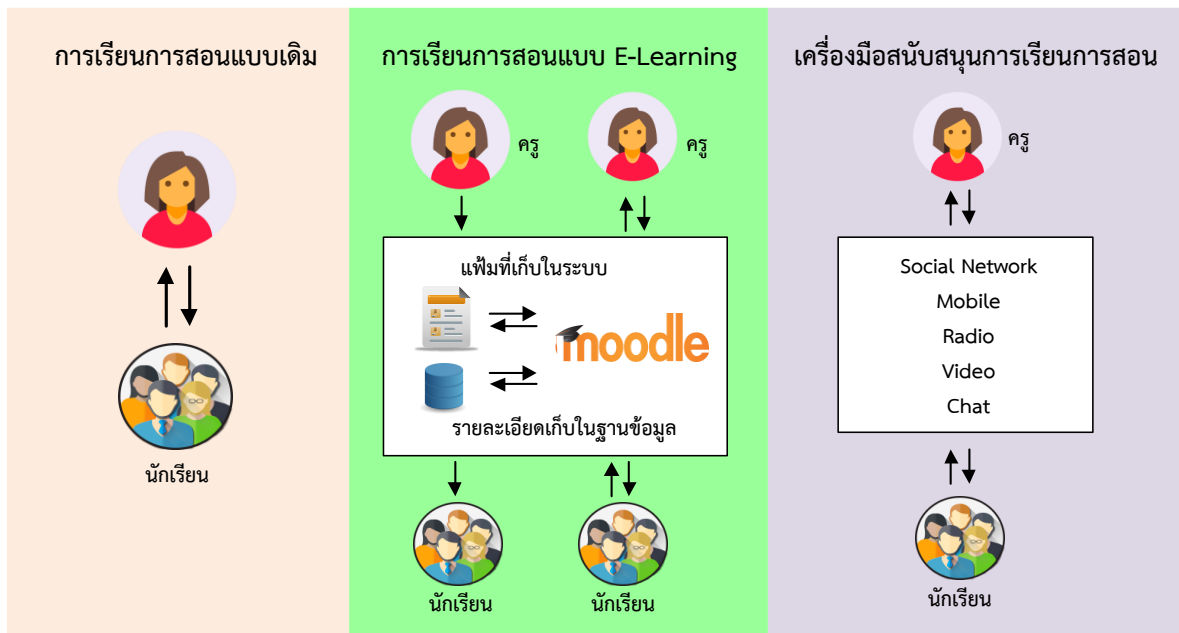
การเรียนการสอนแบบเดิม

นักเรียน

การเรียนการสอนแบบ E-Learning

ครู

ครู

แฟ้มที่เก็บในระบบ

moodle

รายละเอียดเก็บในฐานข้อมูล

นักเรียน

นักเรียน

เครื่องมือสนับสนุนการเรียนการสอน

ครู

Social Network
Mobile
Radio
Video
Chat

นักเรียน